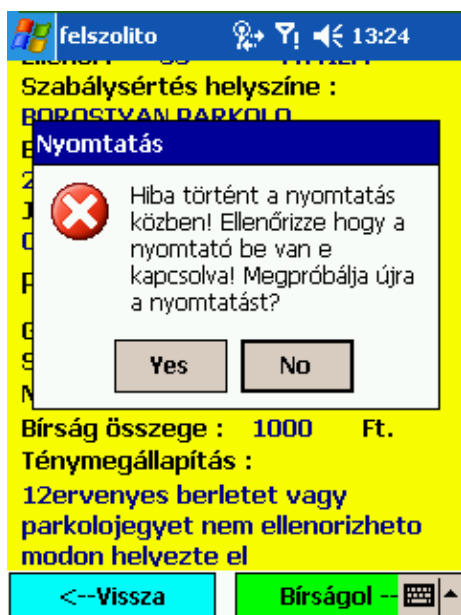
felszolito 13:24

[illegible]

Szabálysértés helyszíne :

BOROSTYAN PARKOLO

Nyomtatás

Hiba történt a nyomtatás közben! Ellenőrizze hogy a nyomtató be van e kapcsolva! Megpróbálja újra a nyomtatást?

Yes

No

Bírság összege : 1000 Ft.

Ténymegállapítás :

12ervenyes berletet vagy parkolojegyet nem ellenorizheto modon helyezte el

<--Vissza

Bírságol --